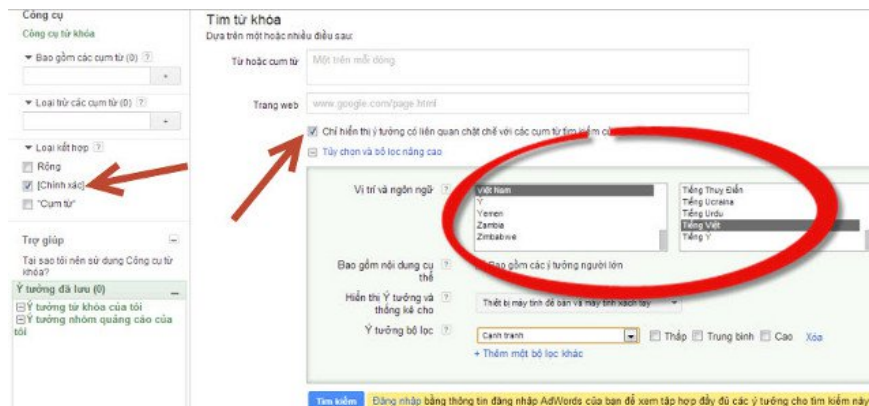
Công cụ

Công cụ từ khóa

Bao gồm các cụm từ (0) ?

+

Loại trừ các cụm từ (0) ?

+

Loại kết hợp ?

Rộng

[Chính xác]

"Cụm từ"

Trợ giúp

Tại sao tôi nên sử dụng Công cụ từ khóa?

Ý tưởng đã lưu (0)

Ý tưởng từ khóa của tôi

Ý tưởng nhóm quảng cáo của tôi

Tìm từ khóa

Dựa trên một hoặc nhiều điều sau:

Từ hoặc cụm từ | Một trên mỗi dòng

Trang web | www.google.com/page.html

Chỉ hiển thị ý tưởng có liên quan chặt chẽ với các cụm từ tìm kiếm c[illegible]

Tùy chọn và bộ lọc nâng cao

Vị trí và ngôn ngữ ?

Việt Nam
Ý
Yemen
Zambia
Zimbabwe

Tiếng Thụy Điển
Tiếng Ucraina
Tiếng Urdu
Tiếng Việt
Tiếng Ý

Bao gồm nội dung cụ thể ?

Bao gồm các ý tưởng người lớn

Hiển thị Ý tưởng và thống kê cho ?

Thiết bị máy tính để bàn và máy tính xách tay

Ý tưởng bộ lọc ?

Cạnh tranh

Thấp Trung bình Cao Xóa

+ Thêm một bộ lọc khác

Tìm kiếm

Đăng nhập bằng thông tin đăng nhập AdWords của bạn để xem tập hợp đầy đủ các ý tưởng cho tìm kiếm này